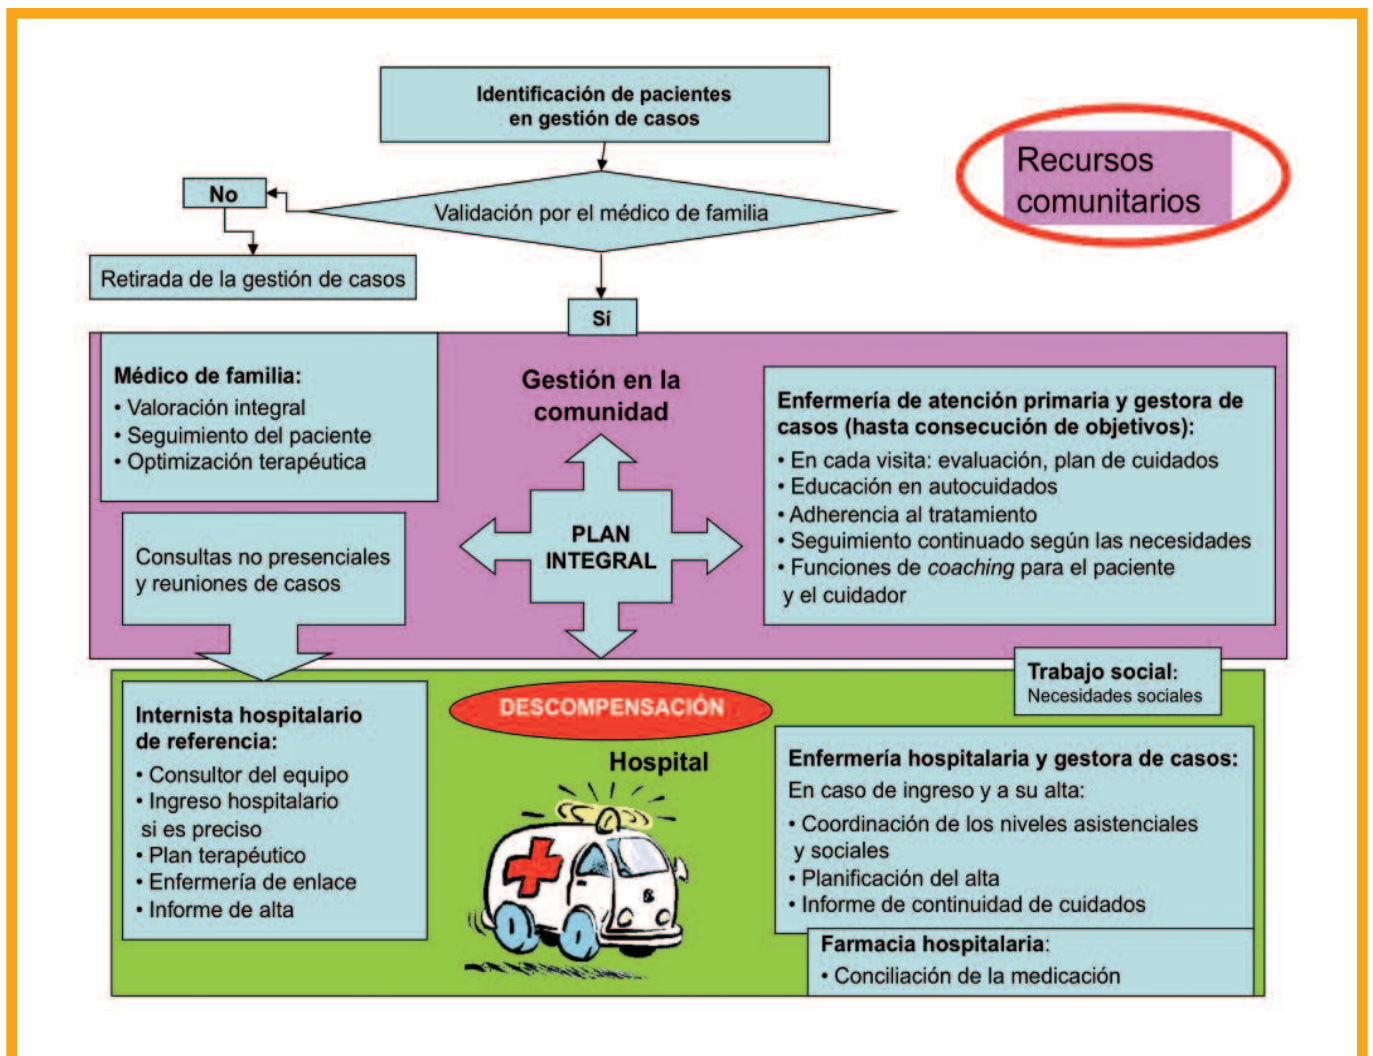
Identificación de pacientes en gestión de casos

Recursos comunitarios

No

Validación por el médico de familia

Retirada de la gestión de casos

Sí

Médico de familia:
• Valoración integral
• Seguimiento del paciente
• Optimización terapéutica

Gestión en la comunidad

Enfermería de atención primaria y gestora de casos (hasta consecución de objetivos):
• En cada visita: evaluación, plan de cuidados
• Educación en autocuidados
• Adherencia al tratamiento
• Seguimiento continuado según las necesidades
• Funciones de coaching para el paciente y el cuidador

Consultas no presenciales y reuniones de casos

PLAN INTEGRAL

Trabajo social:
Necesidades sociales

Internista hospitalario de referencia:
• Consultor del equipo
• Ingreso hospitalario si es preciso
• Plan terapéutico
• Enfermería de enlace
• Informe de alta

DESCOMPENSACIÓN

Hospital

Enfermería hospitalaria y gestora de casos:
En caso de ingreso y a su alta:
• Coordinación de los niveles asistenciales y sociales
• Planificación del alta
• Informe de continuidad de cuidados

Farmacia hospitalaria:
• Conciliación de la medicación